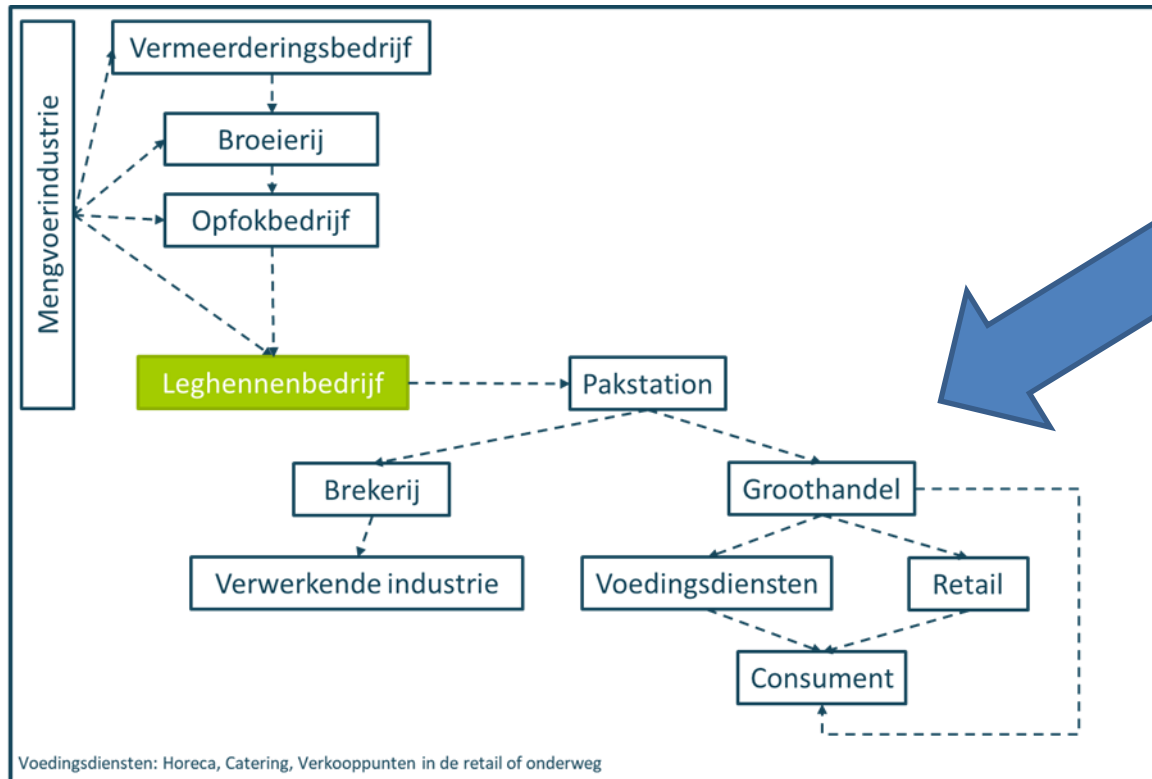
Mengvoerindustrie

Vermeerderingsbedrijf

Broeierij

Opfokbedrijf

Leghennenbedrijf

Pakstation

Brekerij

Groothandel

Verwerkende industrie

Voedingsdiensten

Retail

Consument

Voedingsdiensten: Horeca, Catering, Verkooppunten in de retail of onderweg